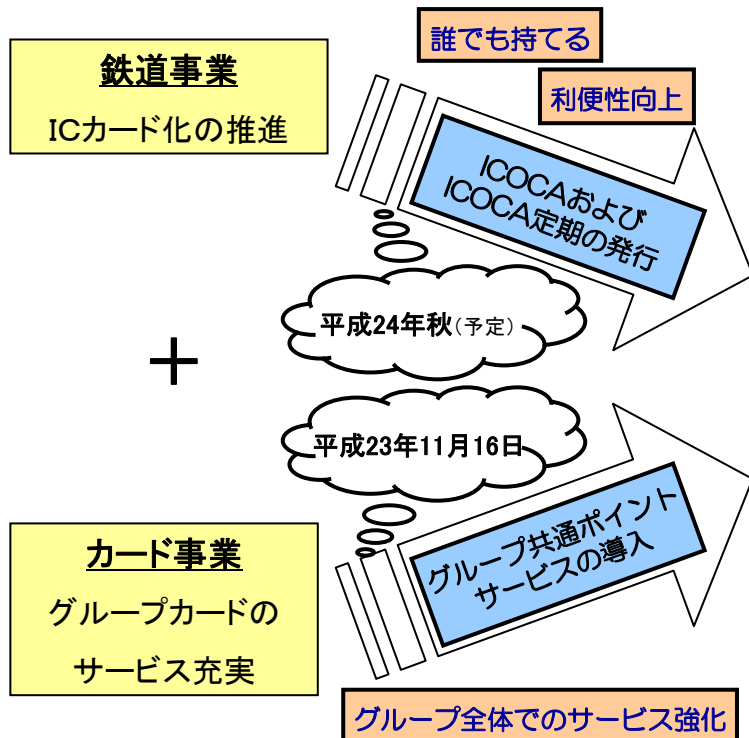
鉄道事業

ICカード化の推進

誰でも持てる

利便性向上

ICOCAおよび ICOCA定期の発行

平成24年秋（予定）

＋

平成23年11月16日

グループ共通ポイントサービスの導入

カード事業

グループカードのサービス充実

グループ全体でのサービス強化